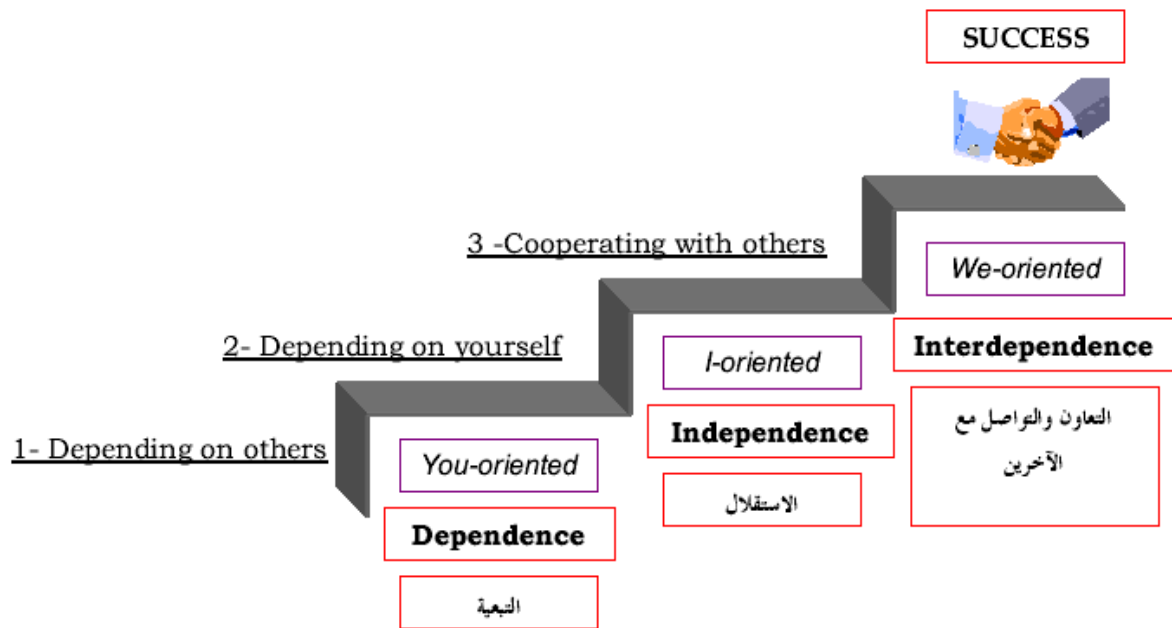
SUCCESS

3 -Cooperating with others

We-oriented

Interdependence

التعاون والتواصل مع الآخرين

2- Depending on yourself

I-oriented

Independence

الاستقلال

1- Depending on others

You-oriented

Dependence

التبعية